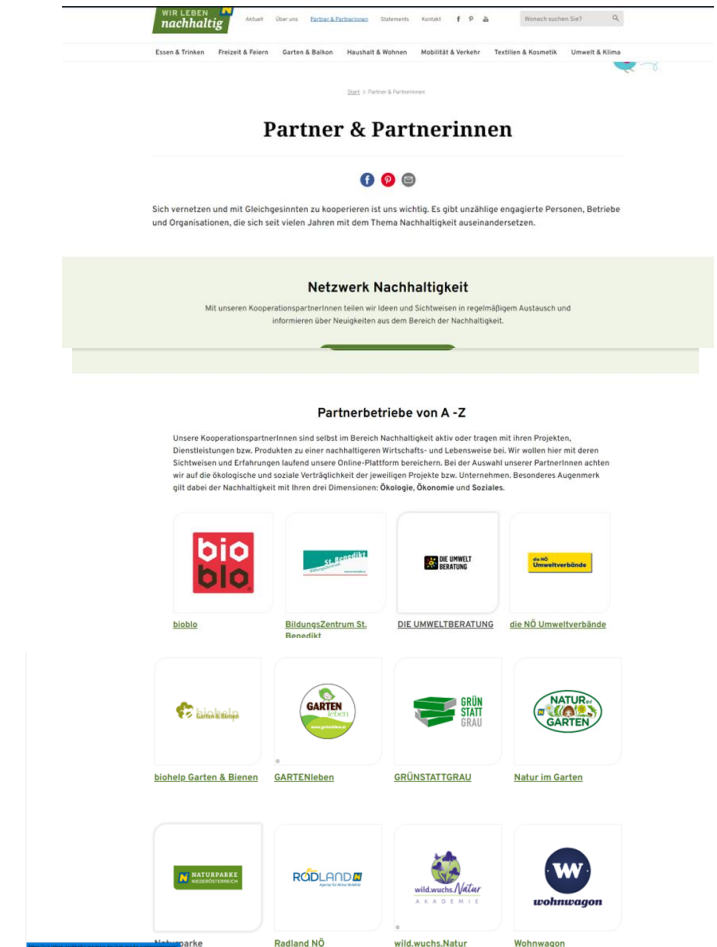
WIR LEBEN nachhaltig

Aktuell Über uns Partner & Partnerinnen Statements Kontakt

Wonach suchen Sie?

Essen & Trinken Freizeit & Feiern Garten & Balkon Haushalt & Wohnen Mobilität & Verkehr Textilien & Kosmetik Umwelt & Klima

Start > Partner & Partnerinnen

Partner & Partnerinnen

Sich vernetzen und mit Gleichgesinnten zu kooperieren ist uns wichtig. Es gibt unzählige engagierte Personen, Betriebe und Organisationen, die sich seit vielen Jahren mit dem Thema Nachhaltigkeit auseinandersetzen.

Netzwerk Nachhaltigkeit

Mit unseren KooperationspartnerInnen teilen wir Ideen und Sichtweisen in regelmäßigem Austausch und informieren über Neuigkeiten aus dem Bereich der Nachhaltigkeit.

Partnerbetriebe von A -Z

Unsere KooperationspartnerInnen sind selbst im Bereich Nachhaltigkeit aktiv oder tragen mit ihren Projekten, Dienstleistungen bzw. Produkten zu einer nachhaltigeren Wirtschafts- und Lebensweise bei. Wir wollen hier mit deren Sichtweisen und Erfahrungen laufend unsere Online-Plattform bereichern. Bei der Auswahl unserer PartnerInnen achten wir auf die ökologische und soziale Verträglichkeit der jeweiligen Projekte bzw. Unternehmen. Besonderes Augenmerk gilt dabei der Nachhaltigkeit mit Ihren drei Dimensionen: Ökologie, Ökonomie und Soziales.

bio blo

St. Benedikt

DIE UMWELT BERATUNG

die NÖ Umweltverbände

bioblo

BildungsZentrum St. Benedikt

DIE UMWELTBERATUNG

die NÖ Umweltverbände

biohelp Garten & Bienen

GARTEN leben

GRÜN STATT GRAU

NATUR IM GARTEN

biohelp Garten & Bienen

GARTENleben

GRÜNSTATTGRAU

Natur im Garten

NATURPARKE NIEDERÖSTERREICH

RADLAND

wild.wuchs.Natur AKADEMIE

wohnwagon

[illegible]parke

Radland NÖ

wild.wuchs.Natur

Wohnwagon